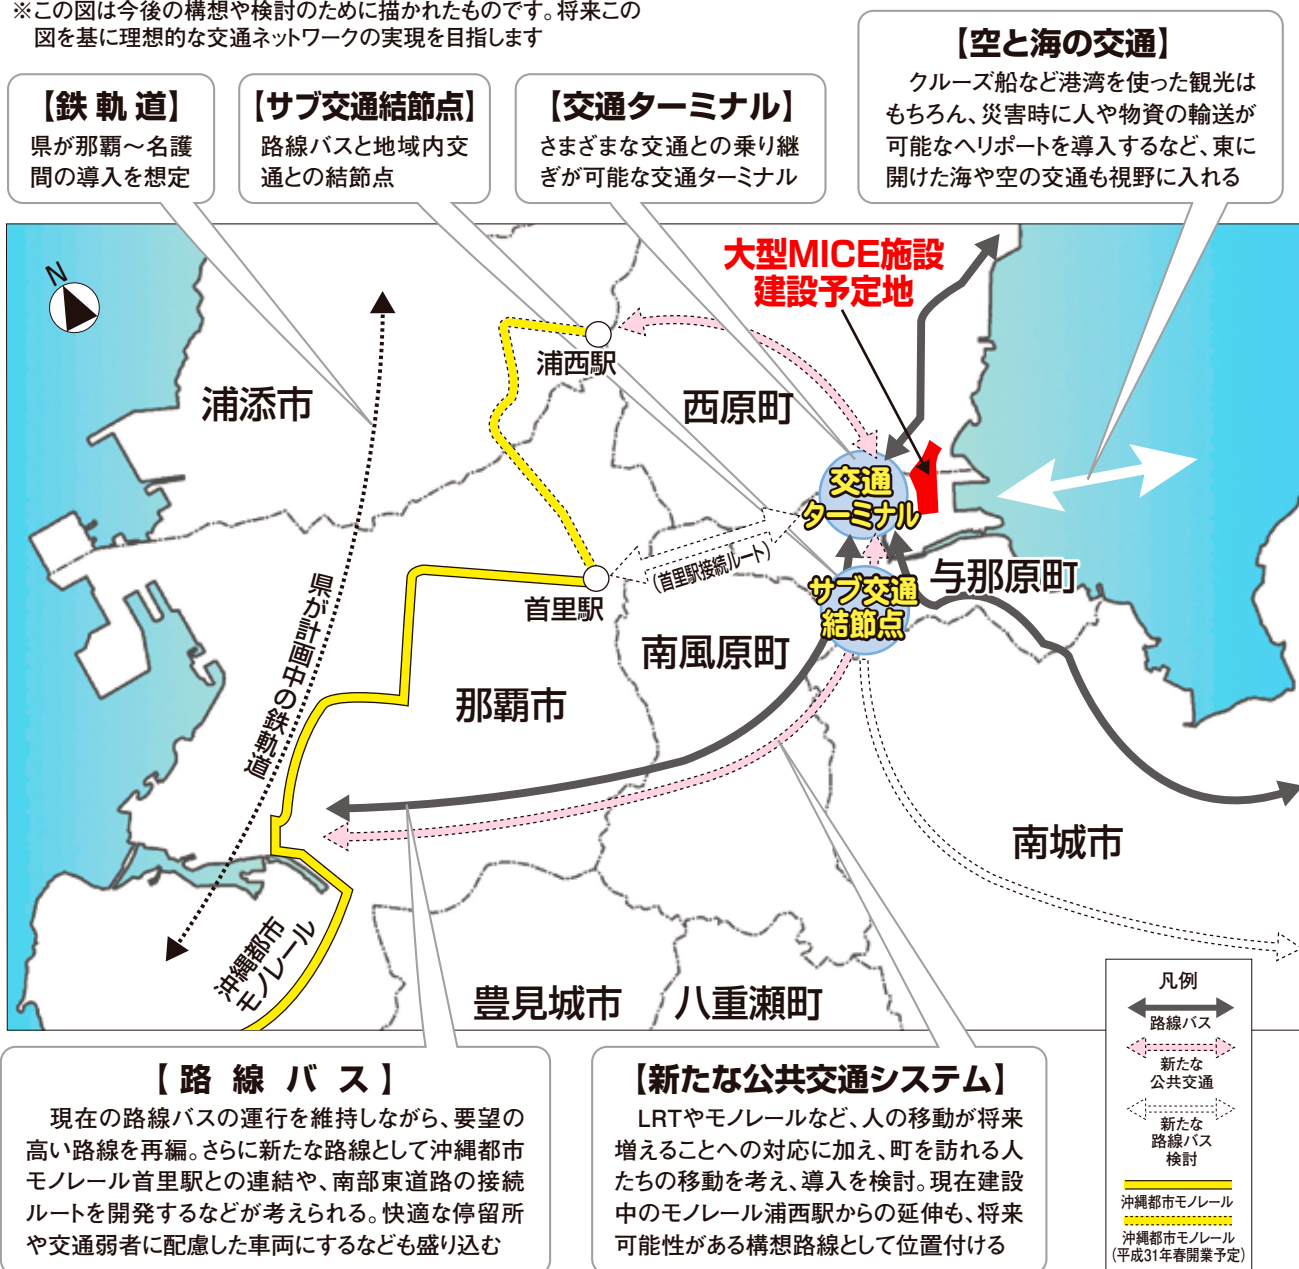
※この図は今後の構想や検討のために描かれたものです。将来この図を基に理想的な交通ネットワークの実現を目指します

【鉄 軌 道】
県が那覇～名護間の導入を想定

【サブ交通結節点】
路線バスと地域内交通との結節点

【交通ターミナル】
さまざまな交通との乗り継ぎが可能な交通ターミナル

【空と海の交通】
クルーズ船など港湾を使った観光はもちろん、災害時に人や物資の輸送が可能なヘリポートを導入するなど、東に開けた海や空の交通も視野に入れる

N

大型MICE施設建設予定地

浦添市
浦西駅
西原町
交通ターミナル
(首里駅接続ルート)
首里駅
サブ交通結節点
与那原町
県が計画中の鉄軌道
南風原町
那覇市
南城市
沖縄都市モノレール
豊見城市
八重瀬町

凡例
路線バス
新たな公共交通
新たな路線バス検討
沖縄都市モノレール
沖縄都市モノレール(平成31年春開業予定)

【路 線 バ ス】
現在の路線バスの運行を維持しながら、要望の高い路線を再編。さらに新たな路線として沖縄都市モノレール首里駅との連結や、南部東道路の接続ルートを開発するなどが考えられる。快適な停留所や交通弱者に配慮した車両にするなども盛り込む

【新たな公共交通システム】
LRTやモノレールなど、人の移動が将来増えることへの対応に加え、町を訪れる人たちの移動を考え、導入を検討。現在建設中のモノレール浦西駅からの延伸も、将来可能性がある構想路線として位置付ける